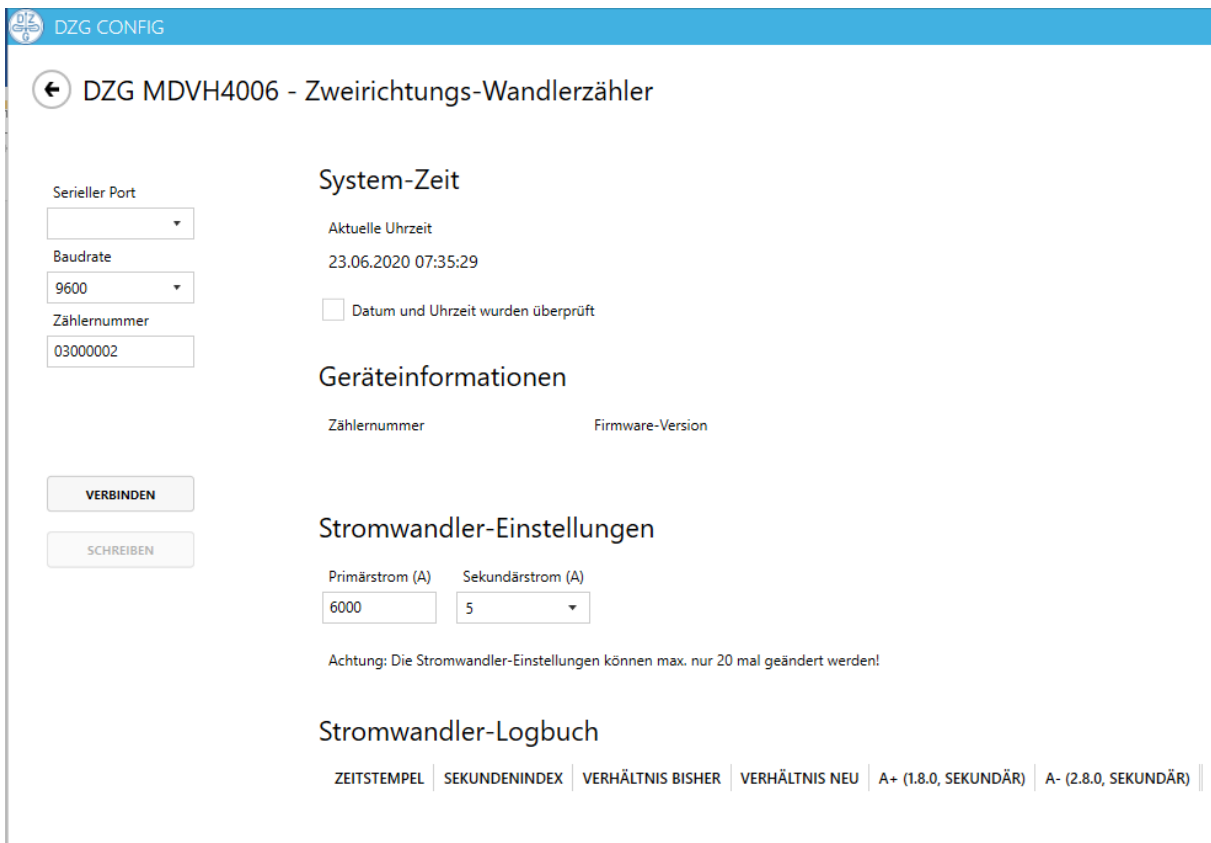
DZG
DZG CONFIG

DZG MDVH4006 - Zweirichtungs-Wandlerzähler

Serieller Port

Baudrate
9600
Zählernummer
03000002

VERBINDEN

SCHREIBEN

System-Zeit

Aktuelle Uhrzeit
23.06.2020 07:35:29

Datum und Uhrzeit wurden überprüft

Geräteinformationen

Zählernummer
Firmware-Version

Stromwandler-Einstellungen

Primärstrom (A)
6000
Sekundärstrom (A)
5

Achtung: Die Stromwandler-Einstellungen können max. nur 20 mal geändert werden!

Stromwandler-Logbuch

| ZEITSTEMPEL | SEKUNDENINDEX | VERHÄLTNIS BISHER | VERHÄLTNIS NEU | A+ (1.8.0, SEKUNDÄR) | A- (2.8.0, SEKUNDÄR) |
|---|---|---|---|---|---|